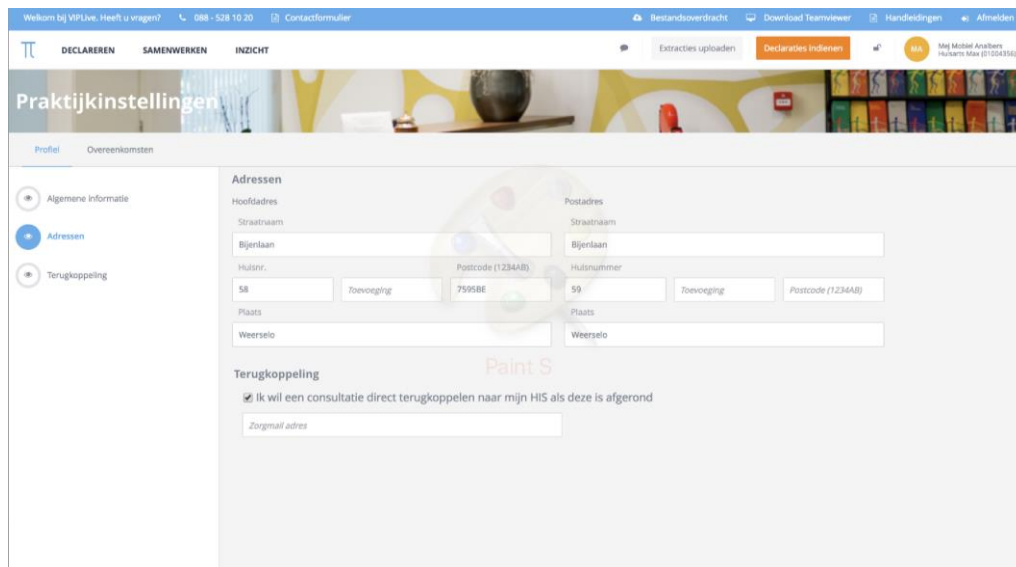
Welkom bij VIPLive. Heeft u vragen? 088 - 528 10 20 Contactformulier

Bestandsoverdracht Download Teamviewer Handleidingen Afmelden

DECLAREREN SAMENWERKEN INZICHT

Extracties uploaden Declaraties indienen

MA Mej Mobiel Analbers Huisarts Max (01004356)

Praktijkinstellingen

Profiel Overeenkomsten

Algemene informatie

Adressen

Terugkoppeling

Adressen

Hoofdadres

Straatnaam

Bijenlaan

Huisnr.

58

Toevoeging

Postcode (1234AB)

7595BE

Plaats

Weerselo

Postadres

Straatnaam

Bijenlaan

Huisnummer

59

Toevoeging

Postcode (1234AB)

Plaats

Weerselo

Paint S

Terugkoppeling

Ik wil een consultatie direct terugkoppelen naar mijn HIS als deze is afgerond

Zorgmail adres